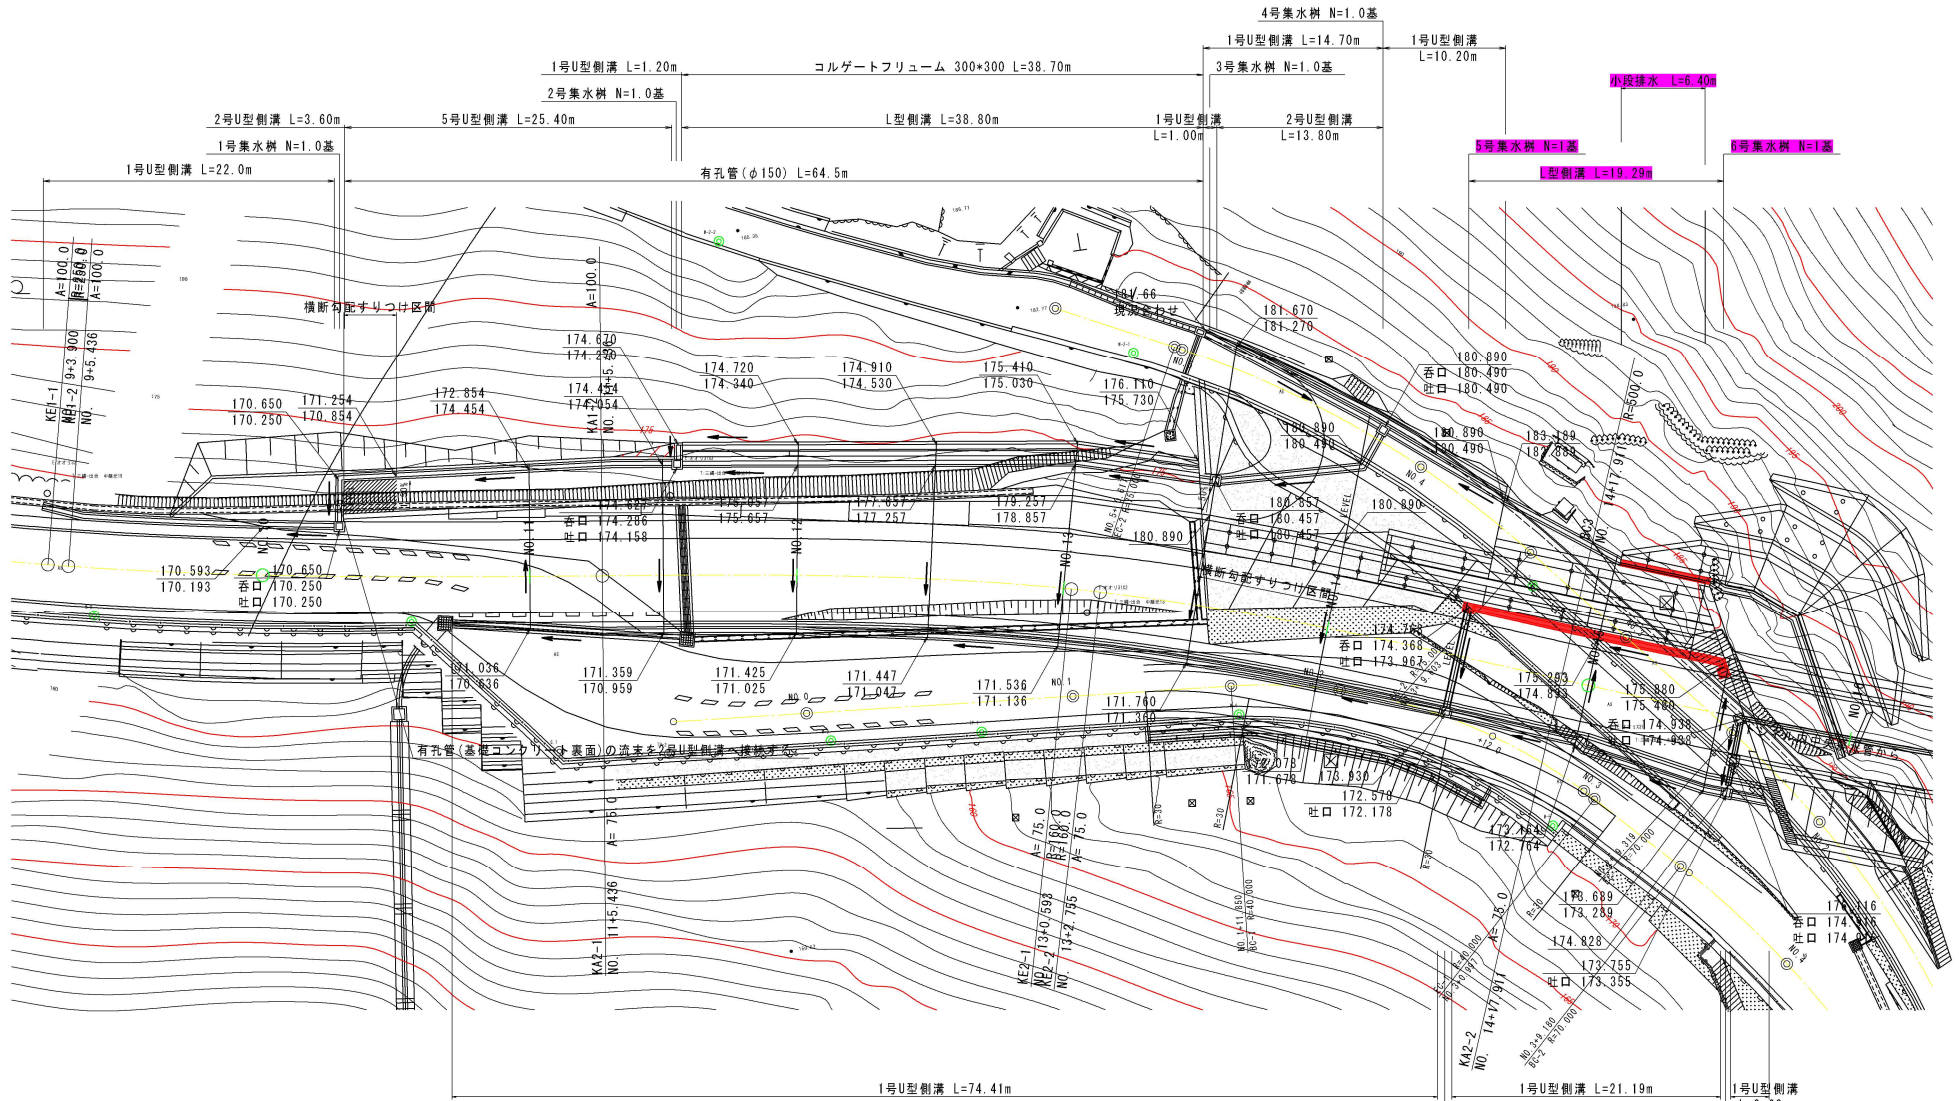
4号集水桝 N=1.0基
1号U型側溝 L=14.70m
1号U型側溝 L=10.20m
1号U型側溝 L=1.20m
コルゲートフリューム 300*300 L=38.70m
3号集水桝 N=1.0基
2号集水桝 N=1.0基
小段排水 L=6.40m
2号U型側溝 L=3.60m
5号U型側溝 L=25.40m
L型側溝 L=38.80m
1号U型側溝 L=1.00m
2号U型側溝 L=13.80m
1号集水桝 N=1.0基
5号集水桝 N=1基
6号集水桝 N=1基
1号U型側溝 L=22.0m
有孔管(φ150) L=64.5m
L型側溝 L=19.29m

A=100.0
R=250.0
A=100.0
A=100.0
KE1-1 NO.9+3.900
KE1-2 NO.9+5.436
横断勾配すりつけ区間
174.670
174.270
174.720
174.340
174.910
174.530
175.410
175.030
176.110
175.730
181.670
181.270
180.890
呑口 180.490
吐口 180.490
現況合わせ
KA1-1
172.854
174.454
174.454
174.054
170.650
170.250
171.254
170.854
180.890
180.490
180.890
180.490
183.189
182.889
R=500.0
14+17.911
NO.
174.626
呑口 174.286
吐口 174.158
175.657
175.657
177.657
177.257
179.257
178.857
180.857
呑口 180.457
吐口 180.457
180.890
180.890
NO.11
NO.12
NO.13
170.593
170.193
170.650
呑口 170.250
吐口 170.250
横断勾配すりつけ区間
174.768
呑口 174.368
吐口 173.967
175.293
174.893
175.880
175.480
呑口 174.938
吐口 174.938
171.036
170.636
171.359
170.959
171.425
171.025
171.447
171.047
171.536
171.136
171.760
171.360
有孔管(基礎コンクリート裏面)の流末を2号U型側溝へ接続する。
172.078
171.678
173.930
172.578
吐口 172.178
173.164
172.764
173.689
173.289
174.828
173.755
吐口 173.355
174.316
呑口 174.316
吐口 174.
A=75.0
A=75.0
R=60.0
A=75.0
KA2-1 NO.11+5.436
KE2-1 NO.13+0.593
KE2-2 NO.13+2.795
A=75.0
KA2-2 NO.14+17.911
1号U型側溝 L=74.41m
1号U型側溝 L=21.19m
1号U型側溝